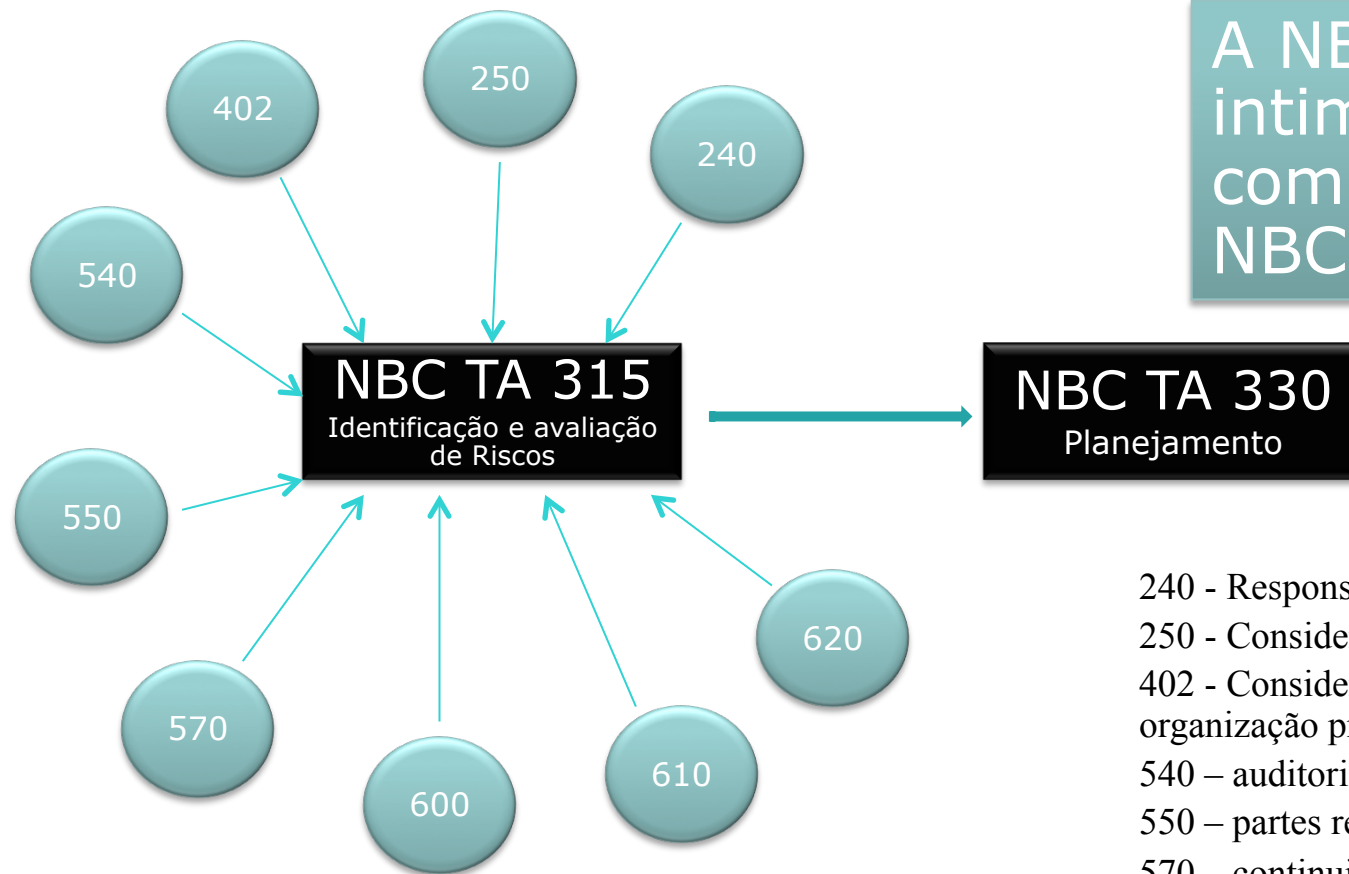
A NB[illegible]
intim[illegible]
com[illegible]
NBC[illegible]

402

250

240

540

NBC TA 315
Identificação e avaliação de Riscos

NBC TA 330
Planejamento

550

620

570

600

610

240 - Respons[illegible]

250 - Conside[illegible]

402 - Conside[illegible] organização pr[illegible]

540 – auditori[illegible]

550 – partes re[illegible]

570 – continui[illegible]